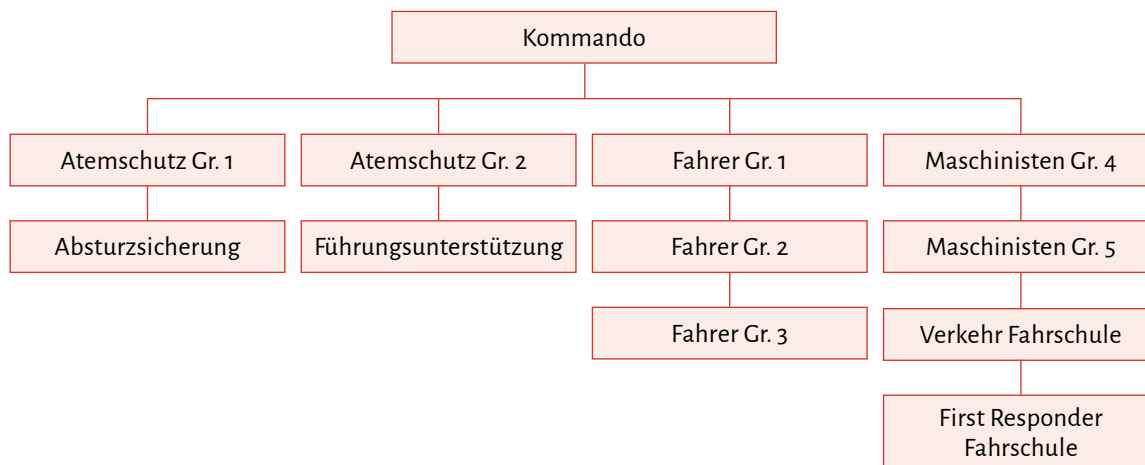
Kommando

Atemschutz Gr. 1

Absturzsicherung

Atemschutz Gr. 2

Führungsunterstützung

Fahrer Gr. 1

Fahrer Gr. 2

Fahrer Gr. 3

Maschinisten Gr. 4

Maschinisten Gr. 5

Verkehr Fahrschule

First Responder Fahrschule